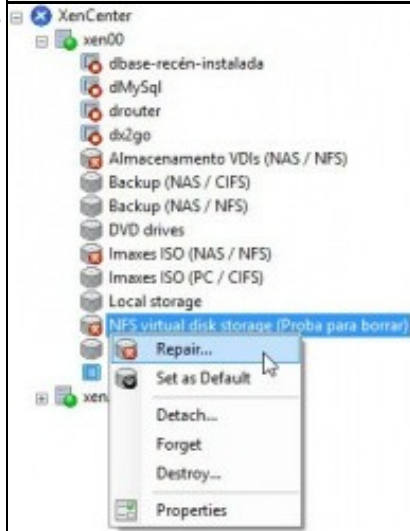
XenCenter
xen00
dbase-recén-instalada
dMySql
drouter
dx2go
Almacenamento VDIs (NAS / NFS)
Backup (NAS / CIFS)
Backup (NAS / NFS)
DVD drives
Imaxes ISO (NAS / NFS)
Imaxes ISO (PC / CIFS)
Local storage
NFS virtual disk storage (Proba para borrar)
xen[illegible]

Repair...
Set as Default
Detach...
Forget
Destroy...
Properties